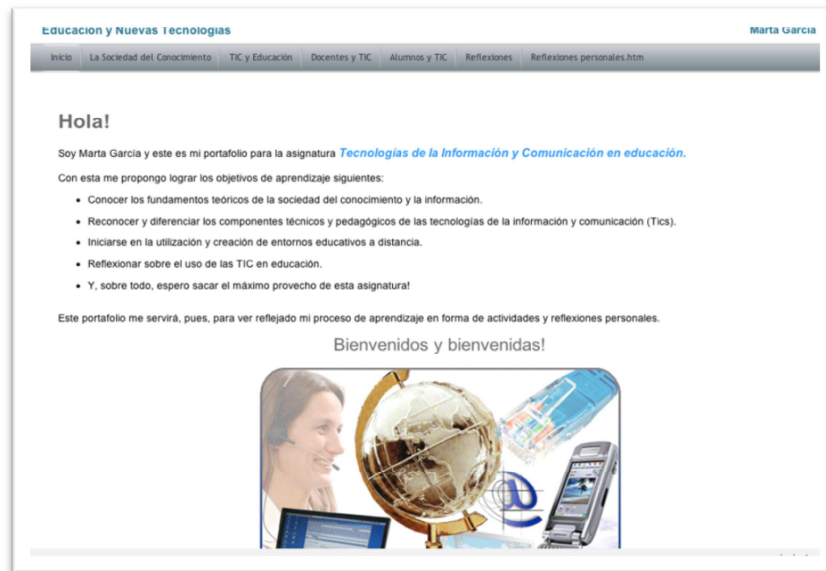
Educación y Nuevas Tecnologías

Marta García

Inicio | La Sociedad del Conocimiento | TIC y Educación | Docentes y TIC | Alumnos y TIC | Reflexiones | Reflexiones personales.htm

Hola!

Soy Marta García y este es mi portafolio para la asignatura *Tecnologías de la Información y Comunicación en educación.*

Con esta me propongo lograr los objetivos de aprendizaje siguientes:

- Conocer los fundamentos teóricos de la sociedad del conocimiento y la información.
- Reconocer y diferenciar los componentes técnicos y pedagógicos de las tecnologías de la información y comunicación (Tics).
- Iniciarse en la utilización y creación de entornos educativos a distancia.
- Reflexionar sobre el uso de las TIC en educación.
- Y, sobre todo, espero sacar el máximo provecho de esta asignatura!

Este portafolio me servirá, pues, para ver reflejado mi proceso de aprendizaje en forma de actividades y reflexiones personales.

Bienvenidos y bienvenidas!